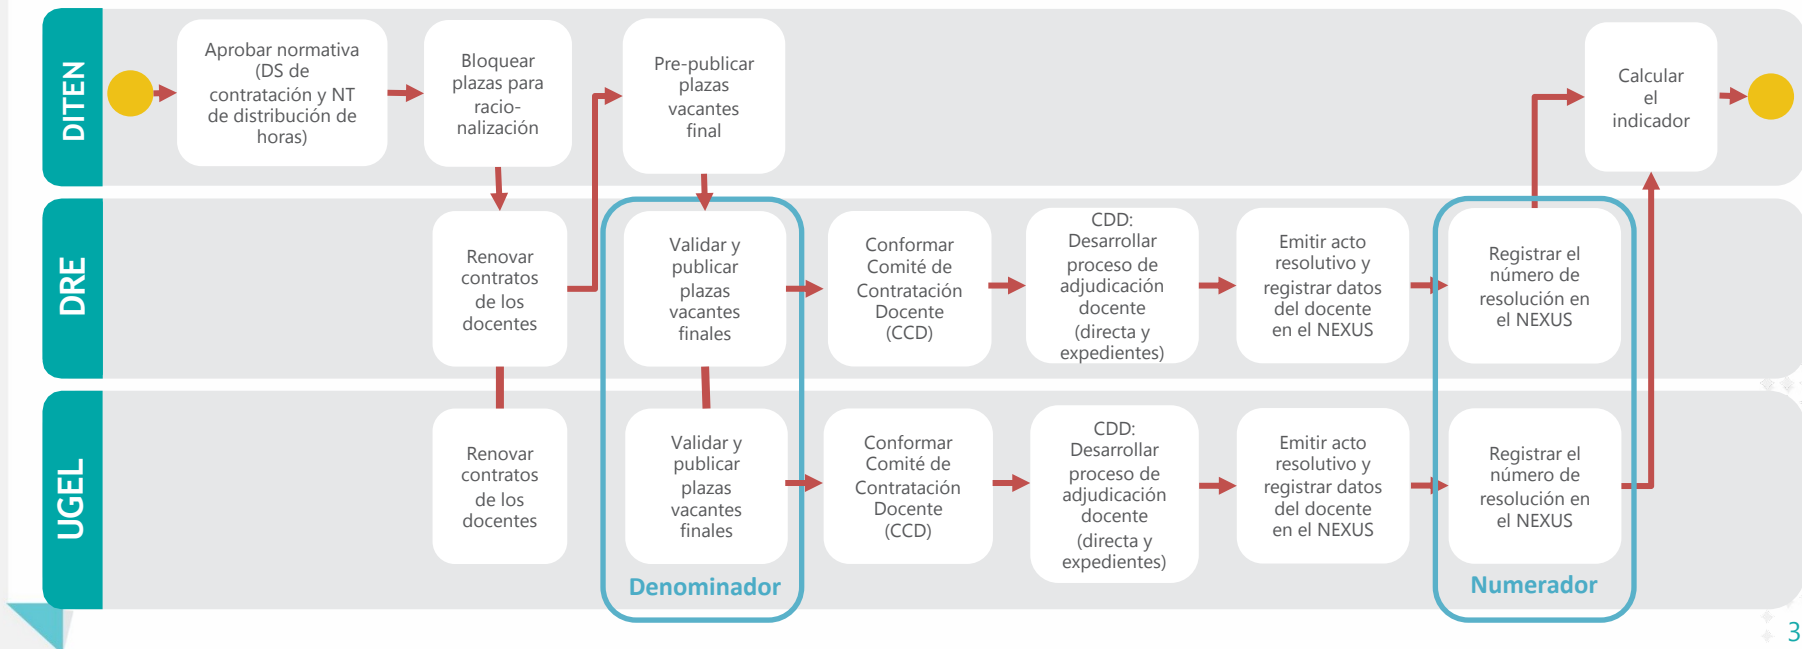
DITEN

Aprobar normativa (DS de contratación y NT de distribución de horas)

Bloquear plazas para racionalización

Pre-publicar plazas vacantes final

Calcular el indicador

DRE

Renovar contratos de los docentes

Validar y publicar plazas vacantes finales

Conformar Comité de Contratación Docente (CCD)

CDD: Desarrollar proceso de adjudicación docente (directa y expedientes)

Emitir acto resolutivo y registrar datos del docente en el NEXUS

Registrar el número de resolución en el NEXUS

UGEL

Renovar contratos de los docentes

Validar y publicar plazas vacantes finales

Conformar Comité de Contratación Docente (CCD)

CDD: Desarrollar proceso de adjudicación docente (directa y expedientes)

Emitir acto resolutivo y registrar datos del docente en el NEXUS

Registrar el número de resolución en el NEXUS

Denominador

Numerador

3